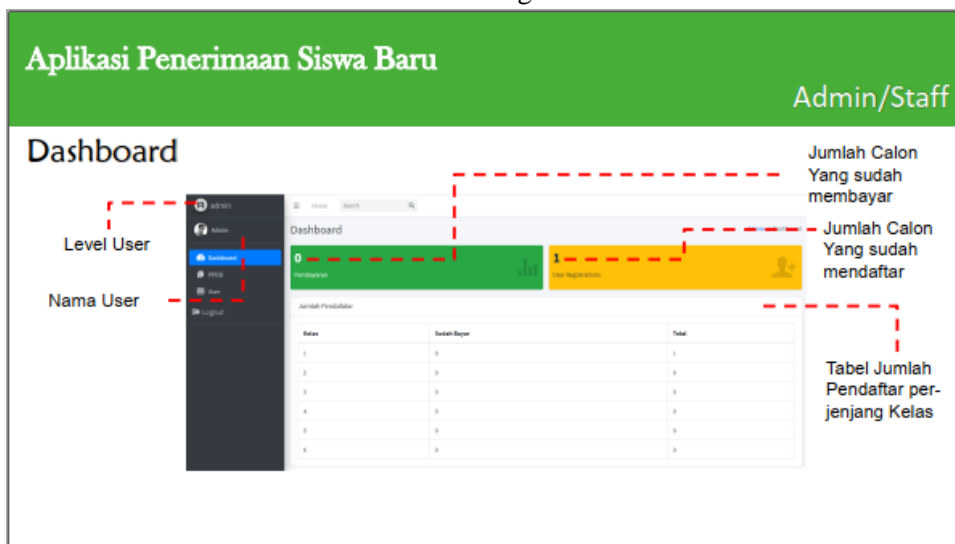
Aplikasi Penerimaan Siswa Baru

Admin/Staff

Dashboard

Jumlah Calon Yang sudah membayar

Jumlah Calon Yang sudah mendaftar

Level User

Nama User

Tabel Jumlah Pendaftar per-jenjang Kelas

admin

Admin

Dashboard

PPDB

User

Logout

Home

Search

Dashboard

0

Pembayaran

1

User Registrations

Jumlah Pendaftar

| Kelas | Sudah Bayar | Total |
|---|---|---|
| 1 | 0 | 1 |
| 2 | 0 | 0 |
| 3 | 0 | 0 |
| 4 | 0 | 0 |
| 5 | 0 | 0 |
| 6 | 0 | 0 |